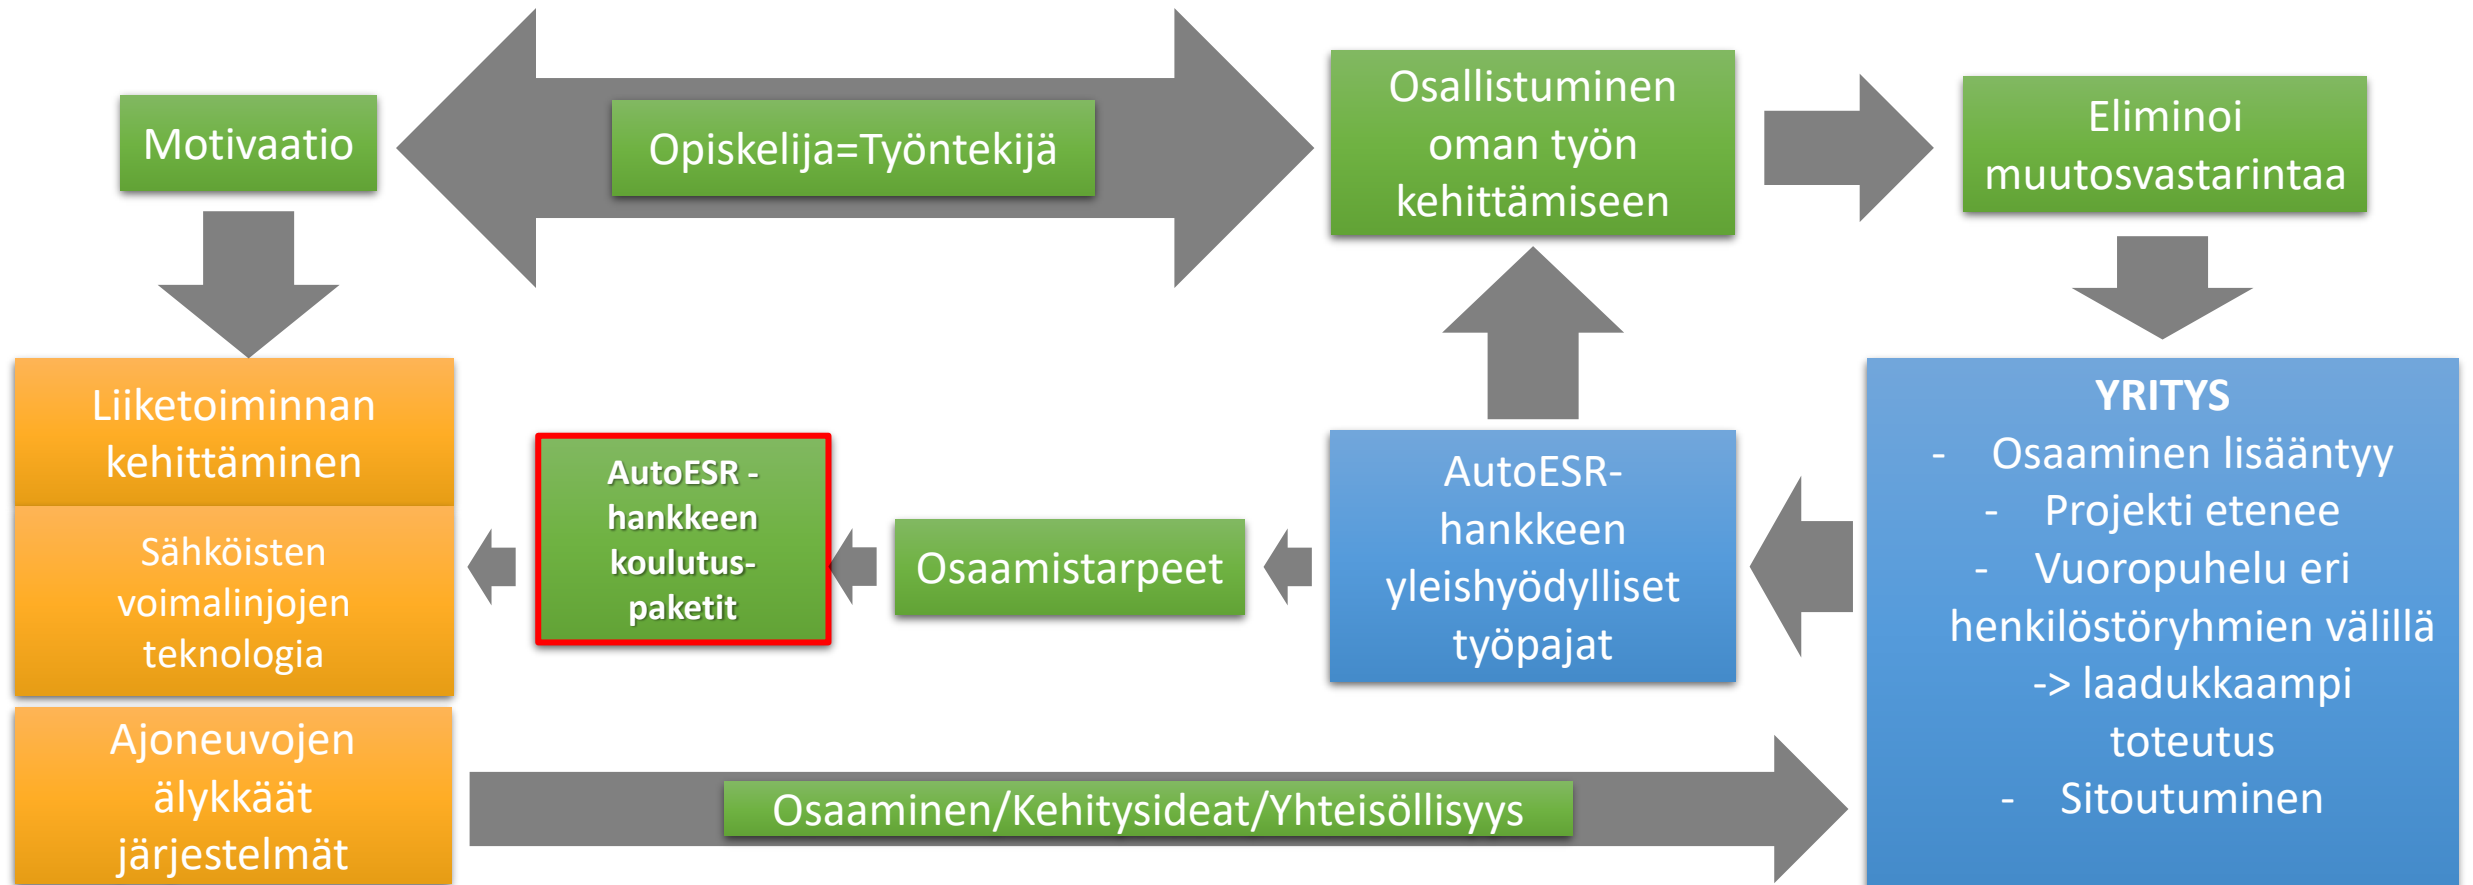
Motivaatio

Opiskelija=Työntekijä

Osallistuminen oman työn kehittämiseen

Eliminoi muutosvastarintaa

Liiketoiminnan kehittäminen

Sähköisten voimalinjojen teknologia

Ajoneuvojen älykkäät järjestelmät

AutoESR -hankkeen koulutus-paketit

Osaamistarpeet

AutoESR-hankkeen yleishyödylliset työpajat

YRITYS
- Osaaminen lisääntyy
- Projekti etenee
- Vuoropuhelu eri henkilöstöryhmien välillä -> laadukkaampi toteutus
- Sitoutuminen

Osaaminen/Kehitysideat/Yhteisöllisyys